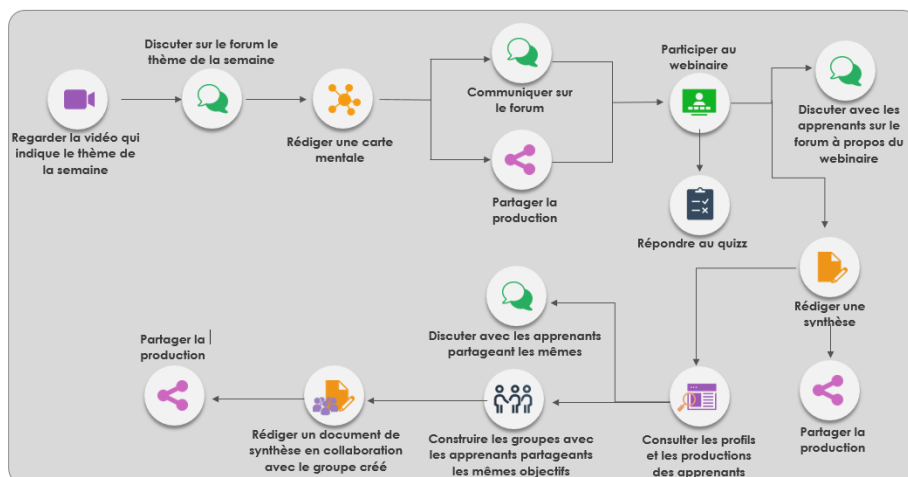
Regarder la vidéo qui indique le thème de la semaine

Discuter sur le forum le thème de la semaine

Rédiger une carte mentale

Communiquer sur le forum

Partager la production

Participer au webinaire

Répondre au quizz

Discuter avec les apprenants sur le forum à propos du webinaire

Rédiger une synthèse

Partager la production

Consulter les profils et les productions des apprenants

Discuter avec les apprenants partageant les mêmes

Construire les groupes avec les apprenants partageants les mêmes objectifs

Rédiger un document de synthèse en collaboration avec le groupe créé

Partager la production